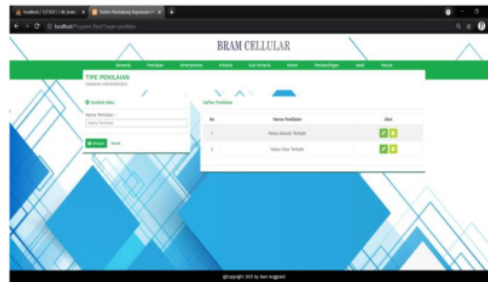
localhost / 127.0.0.1 / db_bram | Sistem Pendukung Keputusan

localhost/Program_Skrip/tipe-penilaian

BRAM CELLULAR

Beranda Penilaian Smartphone Kriteria Sub Kriteria Bobot Perbandingan Hasil Keluar

TIPE PENILAIAN
Halaman Administrator

Tambah Data
Nama Penilaian :
Nama Penilaian
Simpan Reset

Daftar Penilaian

| No | Nama Penilaian | Aksi |
|---|---|---|
| 1 | Nilai Bawah Terbaik | |
| 2 | Nilai Atas Terbaik | |

@Copyright 2021 by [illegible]